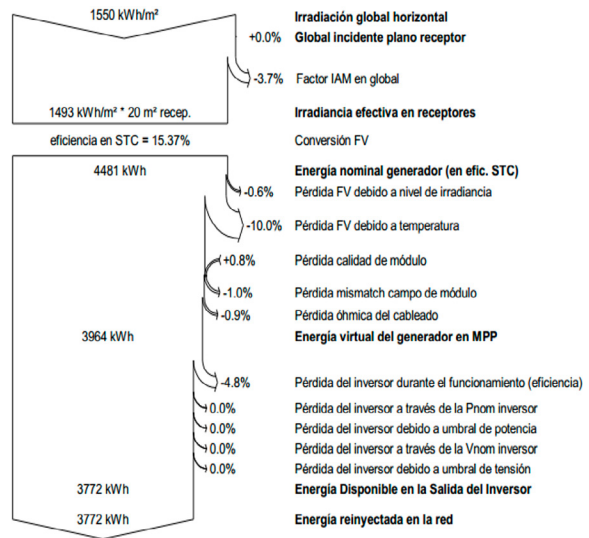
1550 kWh/m²

Irradiación global horizontal

+0.0% Global incidente plano receptor

-3.7% Factor IAM en global

1493 kWh/m² * 20 m² recep.

Irradiancia efectiva en receptores

eficiencia en STC = 15.37%

Conversión FV

4481 kWh

Energía nominal generador (en efic. STC)

-0.6% Pérdida FV debido a nivel de irradiancia

-10.0% Pérdida FV debido a temperatura

+0.8% Pérdida calidad de módulo

-1.0% Pérdida mismatch campo de módulo

-0.9% Pérdida óhmica del cableado

3964 kWh

Energía virtual del generador en MPP

-4.8% Pérdida del inversor durante el funcionamiento (eficiencia)

0.0% Pérdida del inversor a través de la Pnom inversor

0.0% Pérdida del inversor debido a umbral de potencia

0.0% Pérdida del inversor a través de la Vnom inversor

0.0% Pérdida del inversor debido a umbral de tensión

3772 kWh

Energía Disponible en la Salida del Inversor

3772 kWh

Energía reinyectada en la red